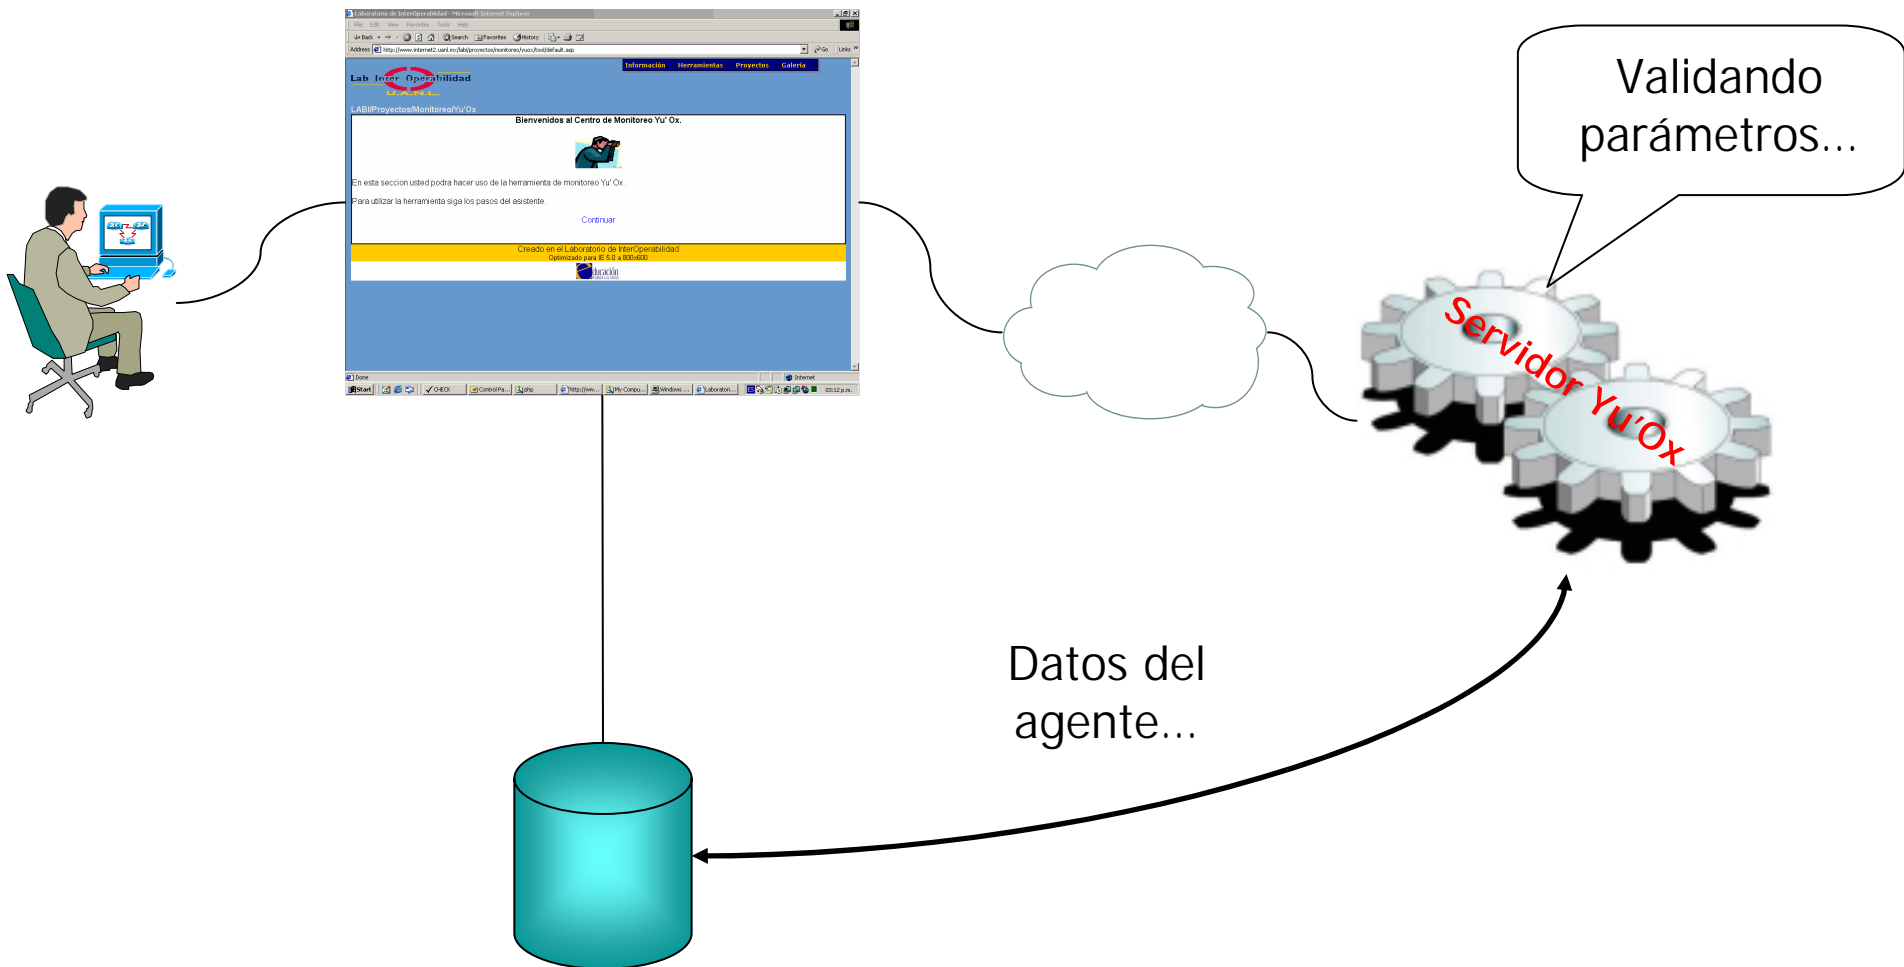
Laboratorio de InterOperabilidad - Microsoft Internet Explorer

File Edit View Favorites Tools Help

Back Search Favorites History

Address http://www.internet2.uanl.mx/labi/proyectos/monitoreo/yuox/tool/default.asp Go Links

Información Herramientas Proyectos Galeria

Lab Inter Operabilidad U.A.N.L.

LABI/Proyectos/Monitoreo/Yu'Ox

Bienvenidos al Centro de Monitoreo Yu' Ox.

En esta seccion usted podra hacer uso de la herramienta de monitoreo Yu' Ox

Para utilizar la herramienta siga los pasos del asistente.

Continuar

Creado en el Laboratorio de InterOperabilidad
Optimizado para IE 5.0 a 800x600

Educación

Done Internet

Start CHECK Control Pa... php http://ww... My Compu... Windows ... Laboratori... 03:12 p.m.

Validando parámetros...

Servidor Yu'Ox

Datos del agente...